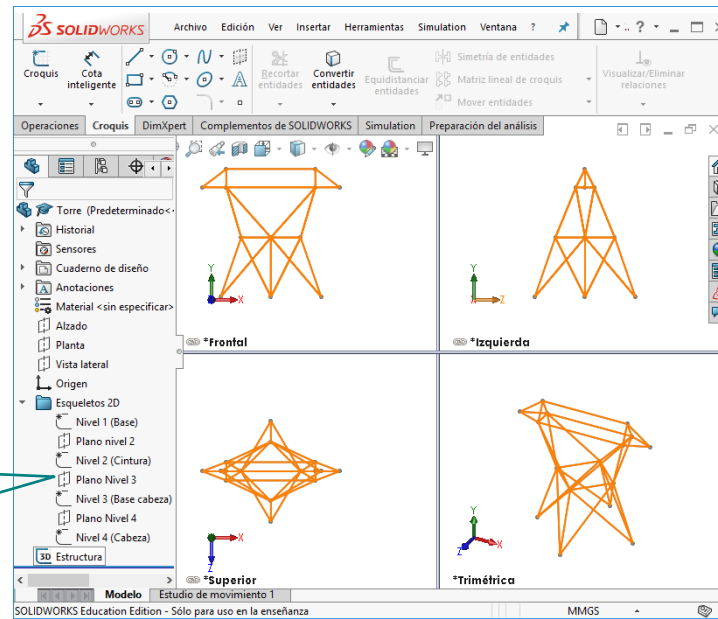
SOLIDWORKS  Archivo  Edición  Ver  Insertar  Herramientas  Simulation  Ventana  ?

Croquis  Cota inteligente  Recortar entidades  Convertir entidades  Equidistanciar entidades  Simetría de entidades  Matriz lineal de croquis  Mover entidades  Visualizar/Eliminar relaciones

Operaciones  Croquis  DimXpert  Complementos de SOLIDWORKS  Simulation  Preparación del análisis

Torre (Predeterminado<-
Historial
Sensores
Cuaderno de diseño
Anotaciones
Material <sin especificar>
Alzado
Planta
Vista lateral
Origen
Esqueletos 2D
Nivel 1 (Base)
Plano nivel 2
Nivel 2 (Cintura)
Plano Nivel 3
Nivel 3 (Base cabeza)
Plano Nivel 4
Nivel 4 (Cabeza)
Estructura

*Frontal
*Izquierda
*Superior
*Trimétrica

Y X Z

Modelo  Estudio de movimiento 1

SOLIDWORKS Education Edition - Sólo para uso en la enseñanza  MMGS